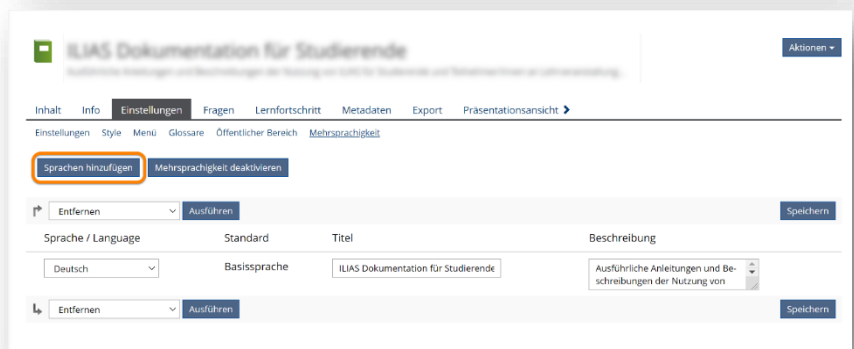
ILIAS Dokumentation für Studierende

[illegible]

Aktionen ▾

Inhalt Info Einstellungen Fragen Lernfortschritt Metadaten Export Präsentationsansicht ❯

Einstellungen Style Menü Glossare Öffentlicher Bereich Mehrsprachigkeit

Sprachen hinzufügen

Mehrsprachigkeit deaktivieren

Entfernen

Ausführen

Speichern

| Sprache / Language | Standard | Titel | Beschreibung |
|---|---|---|---|
| Deutsch | Basissprache | ILIAS Dokumentation für Studierende | Ausführliche Anleitungen und Beschreibungen der Nutzung von |

Entfernen

Ausführen

Speichern